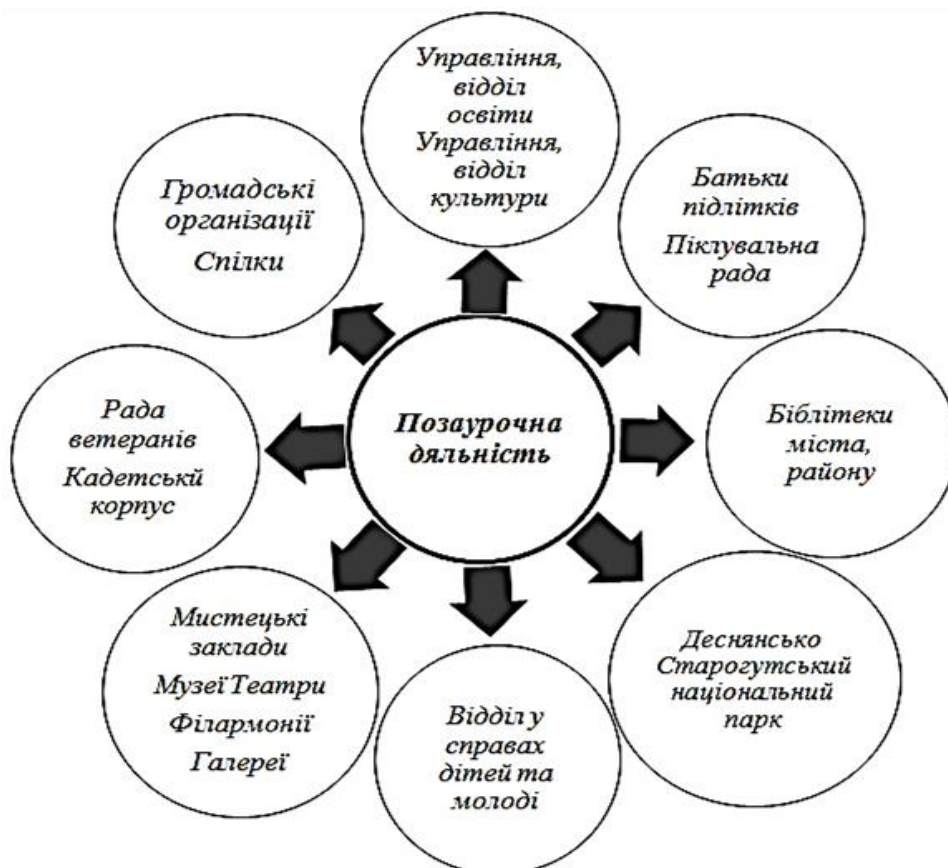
Управління, відділ освіти Управління, відділ культури

Громадські організації Спілки

Батьки підлітків Піклувальна рада

Позаурочна дяльність

Рада ветеранів Кадетський корпус

Біблітеки міста, району

Мистецькі заклади МузеїТеатри Філармонії Галереї

Деснянсько Старогутський національний парк

Відділ у справах дітей та молоді